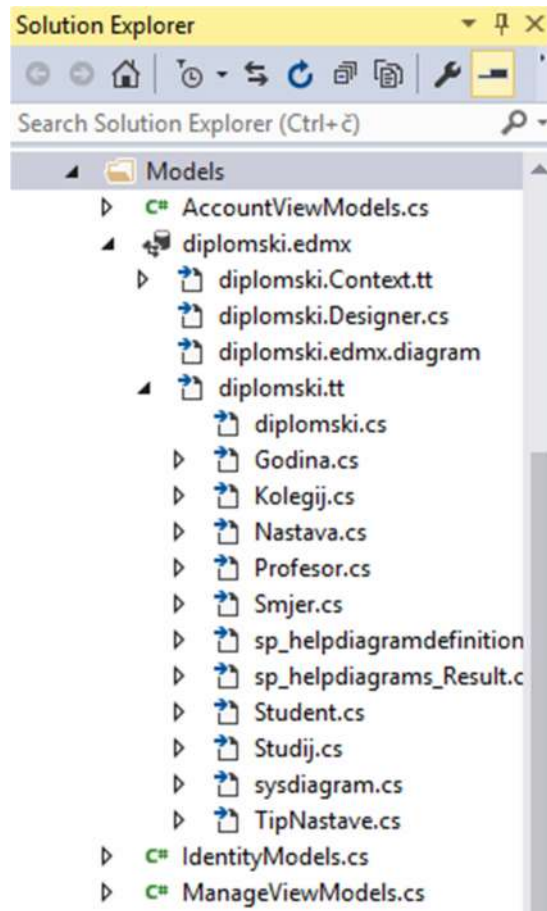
Solution Explorer

Search Solution Explorer (Ctrl+č)

Models
AccountViewModels.cs
diplomski.edmx
diplomski.Context.tt
diplomski.Designer.cs
diplomski.edmx.diagram
diplomski.tt
diplomski.cs
Godina.cs
Kolegij.cs
Nastava.cs
Profesor.cs
Smjer.cs
sp_helpdiagramdefinition
sp_helpdiagrams_Result.c
Student.cs
Studij.cs
sysdiagram.cs
TipNastave.cs
IdentityModels.cs
ManageViewModels.cs